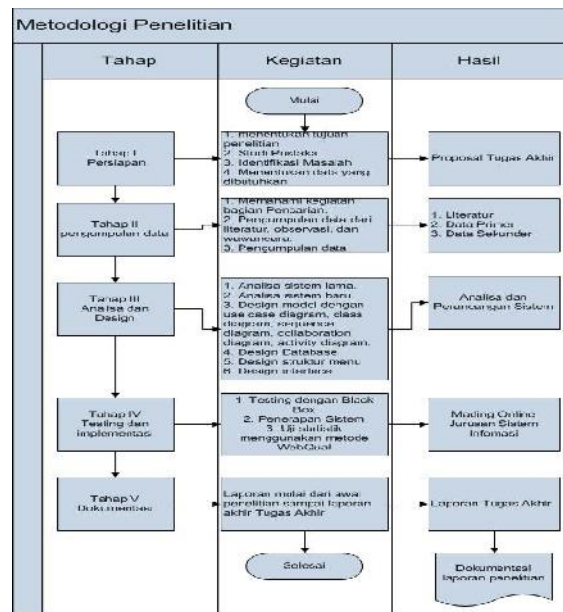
Metodologi Penelitian

Tahap

Kegiatan

Hasil

Mulai

Tahap I
Persiapan

1. Penentuan tujuan penelitian
2. Studi Pustaka
3. Identifikasi Masalah
4. Menentukan data yang dibutuhkan

Proposal Tugas Akhir

Tahap II
pengumpulan data

1. Memahami kegiatan bagian Pendaftaran.
2. Pengumpulan data dari literatur, observasi, dan wawancara.
3. Pengumpulan data

1. Literatur
2. Data Primer
3. Data Sekunder

Tahap III
Analisa dan Design

1. Analisa sistem lama.
2. Analisa sistem baru.
3. Design model dengan use case diagram, class diagram, sequence diagram, collaboration diagram, activity diagram.
4. Design Database
5. Design struktur menu.
6. Design interface

Analisa dan Perancangan Sistem

Tahap IV
Testing dan implementasi

1. Testing dengan Black Box
2. Penerapan Sistem
3. Uji statistik menggunakan metode WebQual

Mading Online Jurusan Sistem Informasi

Tahap V
Dokumentasi

Laporan mulai dari awal penelitian sampai laporan akhir Tugas Akhir

Laporan Tugas Akhir

Selesai

Dokumentasi laporan penelitian